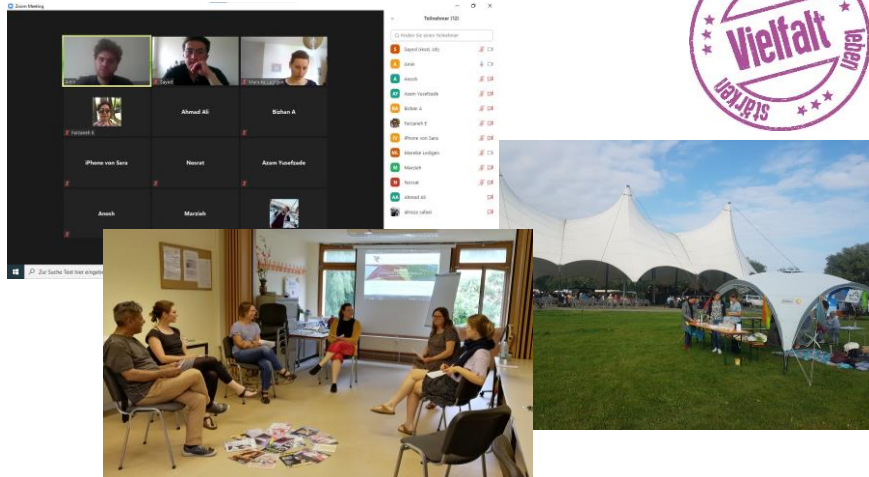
Zoom Meeting

Teilnehmer (12)

Nach einem Teilnehmer suchen

Sayed (Host, ich)
Janie
Anoeh
Azam Yusefzade
Bizhan A
Farzaneh E
iPhone von Sara
Mareike Ledigen
Marzieh
Nosrat
Ahmad Ali
alireza safaei

Janie
Sayed
Mareike Ledigen

Farzaneh E

Ahmad Ali

Bizhan A

iPhone von Sara

Nosrat

Azam Yusefzade

Anoeh

Marzieh

Zur Suche Text hier eingeben

Vielfalt leben stärken